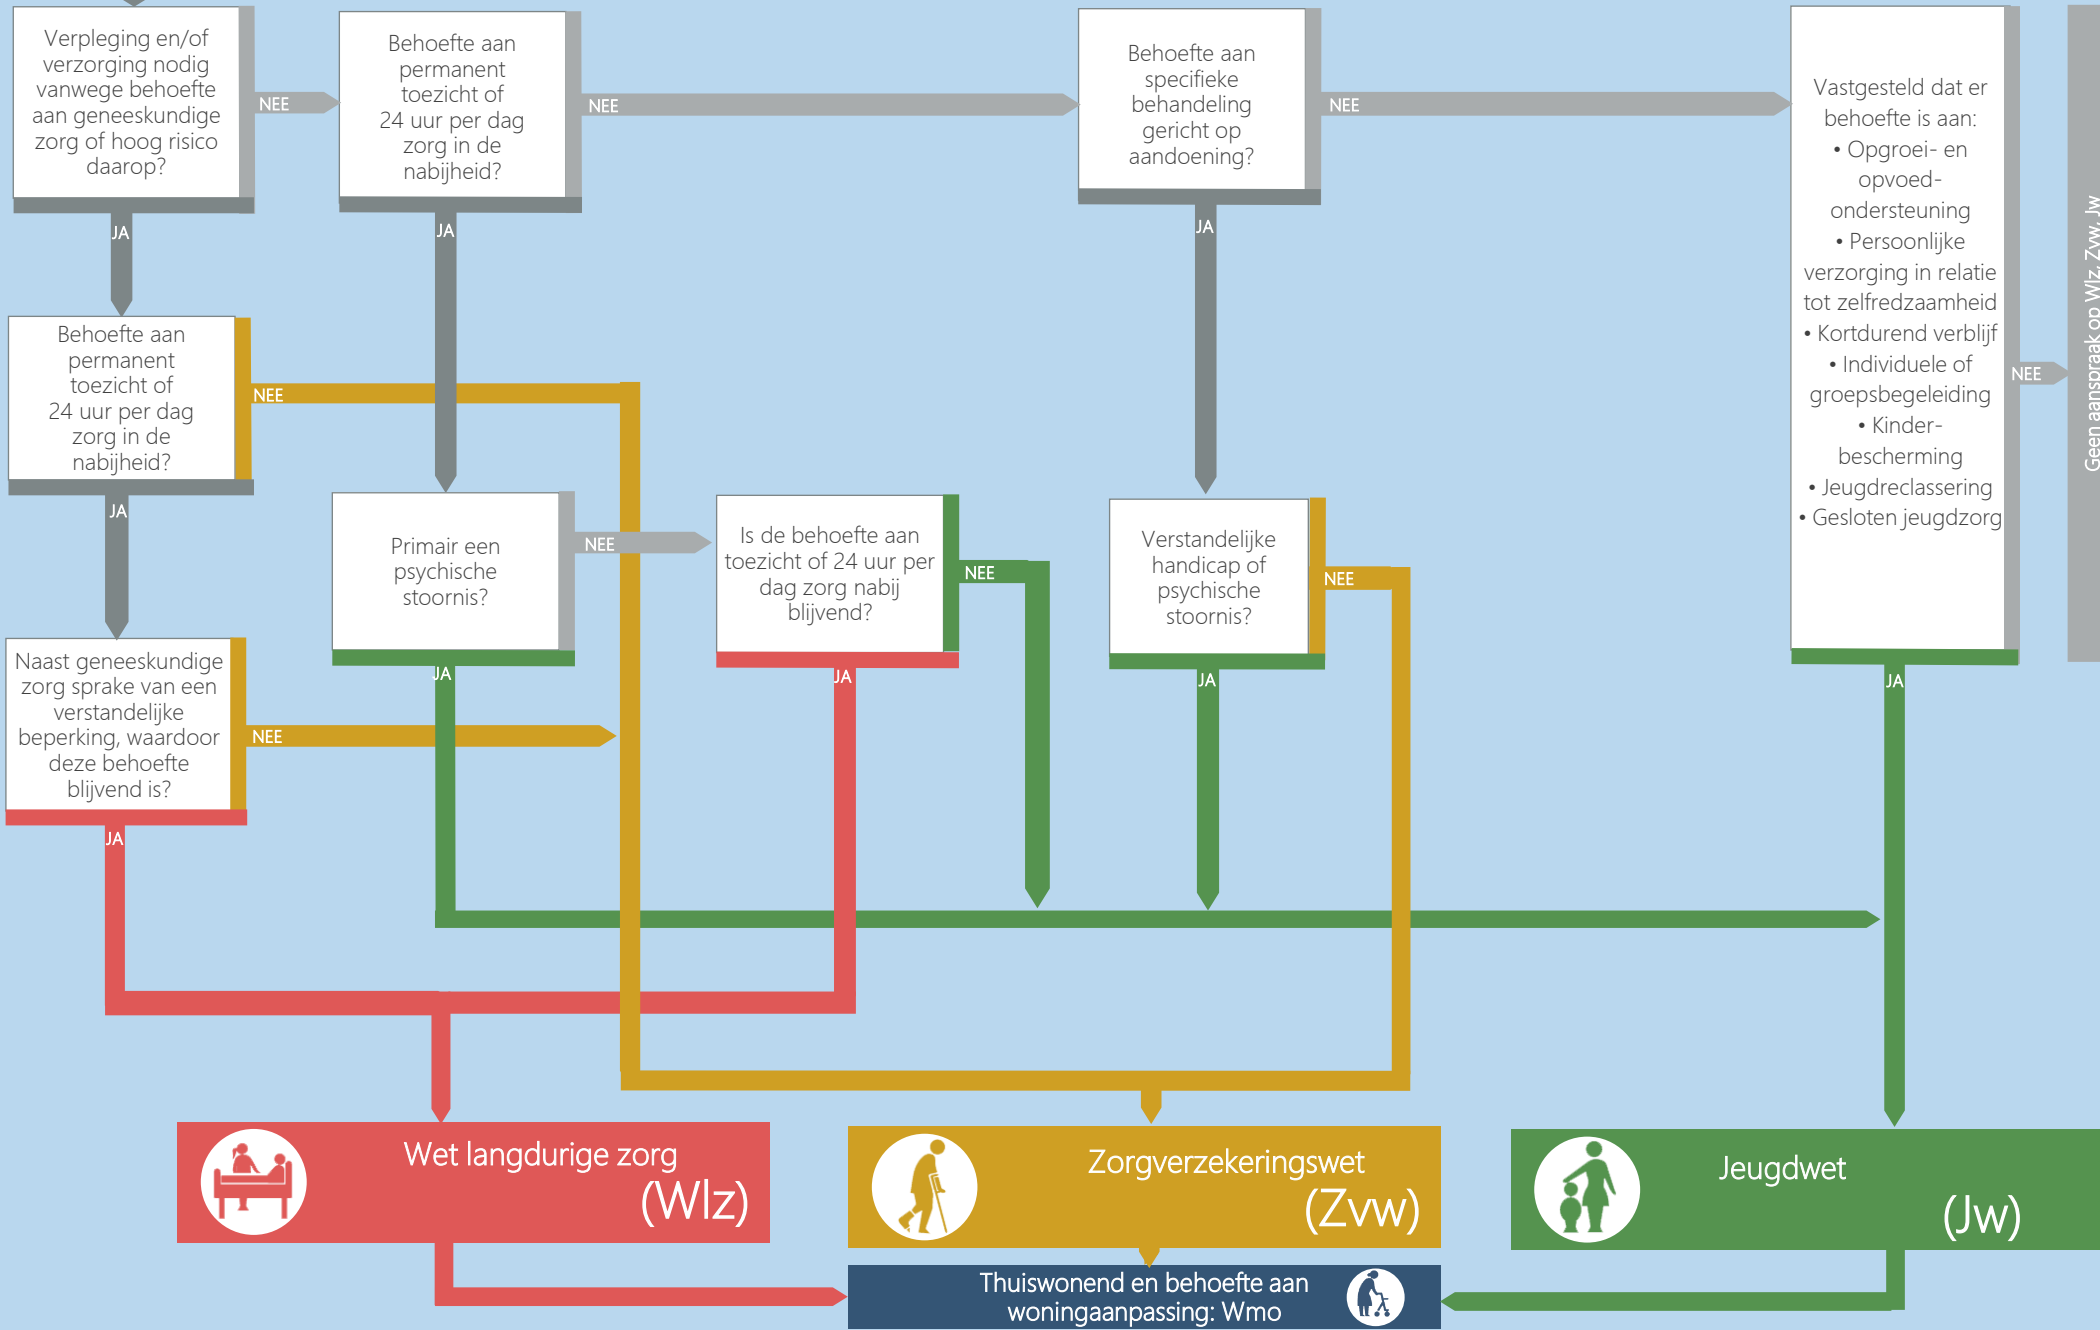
Verpleging en/of verzorging nodig vanwege behoefte aan geneeskundige zorg of hoog risico daarop?

NEE

Behoefte aan permanent toezicht of 24 uur per dag zorg in de nabijheid?

NEE

Behoefte aan specifieke behandeling gericht op aandoening?

NEE

Vastgesteld dat er behoefte is aan:
• Opgroei- en opvoed-ondersteuning
• Persoonlijke verzorging in relatie tot zelfredzaamheid
• Kortdurend verblijf
• Individuele of groepsbegeleiding
• Kinder-bescherming
• Jeugdreclassering
• Gesloten jeugdzorg

NEE

Geen aanspraak op Wlz, Zvw, Jw

JA

JA

JA

Behoefte aan permanent toezicht of 24 uur per dag zorg in de nabijheid?

NEE

JA

Primair een psychische stoornis?

NEE

Is de behoefte aan toezicht of 24 uur per dag zorg nabij blijvend?

NEE

Verstandelijke handicap of psychische stoornis?

NEE

Naast geneeskundige zorg sprake van een verstandelijke beperking, waardoor deze behoefte blijvend is?

NEE

JA

JA

JA

JA

JA

Wet langdurige zorg (Wlz)

Zorgverzekeringswet (Zvw)

Jeugdwet (Jw)

Thuiswonend en behoefte aan woningaanpassing: Wmo